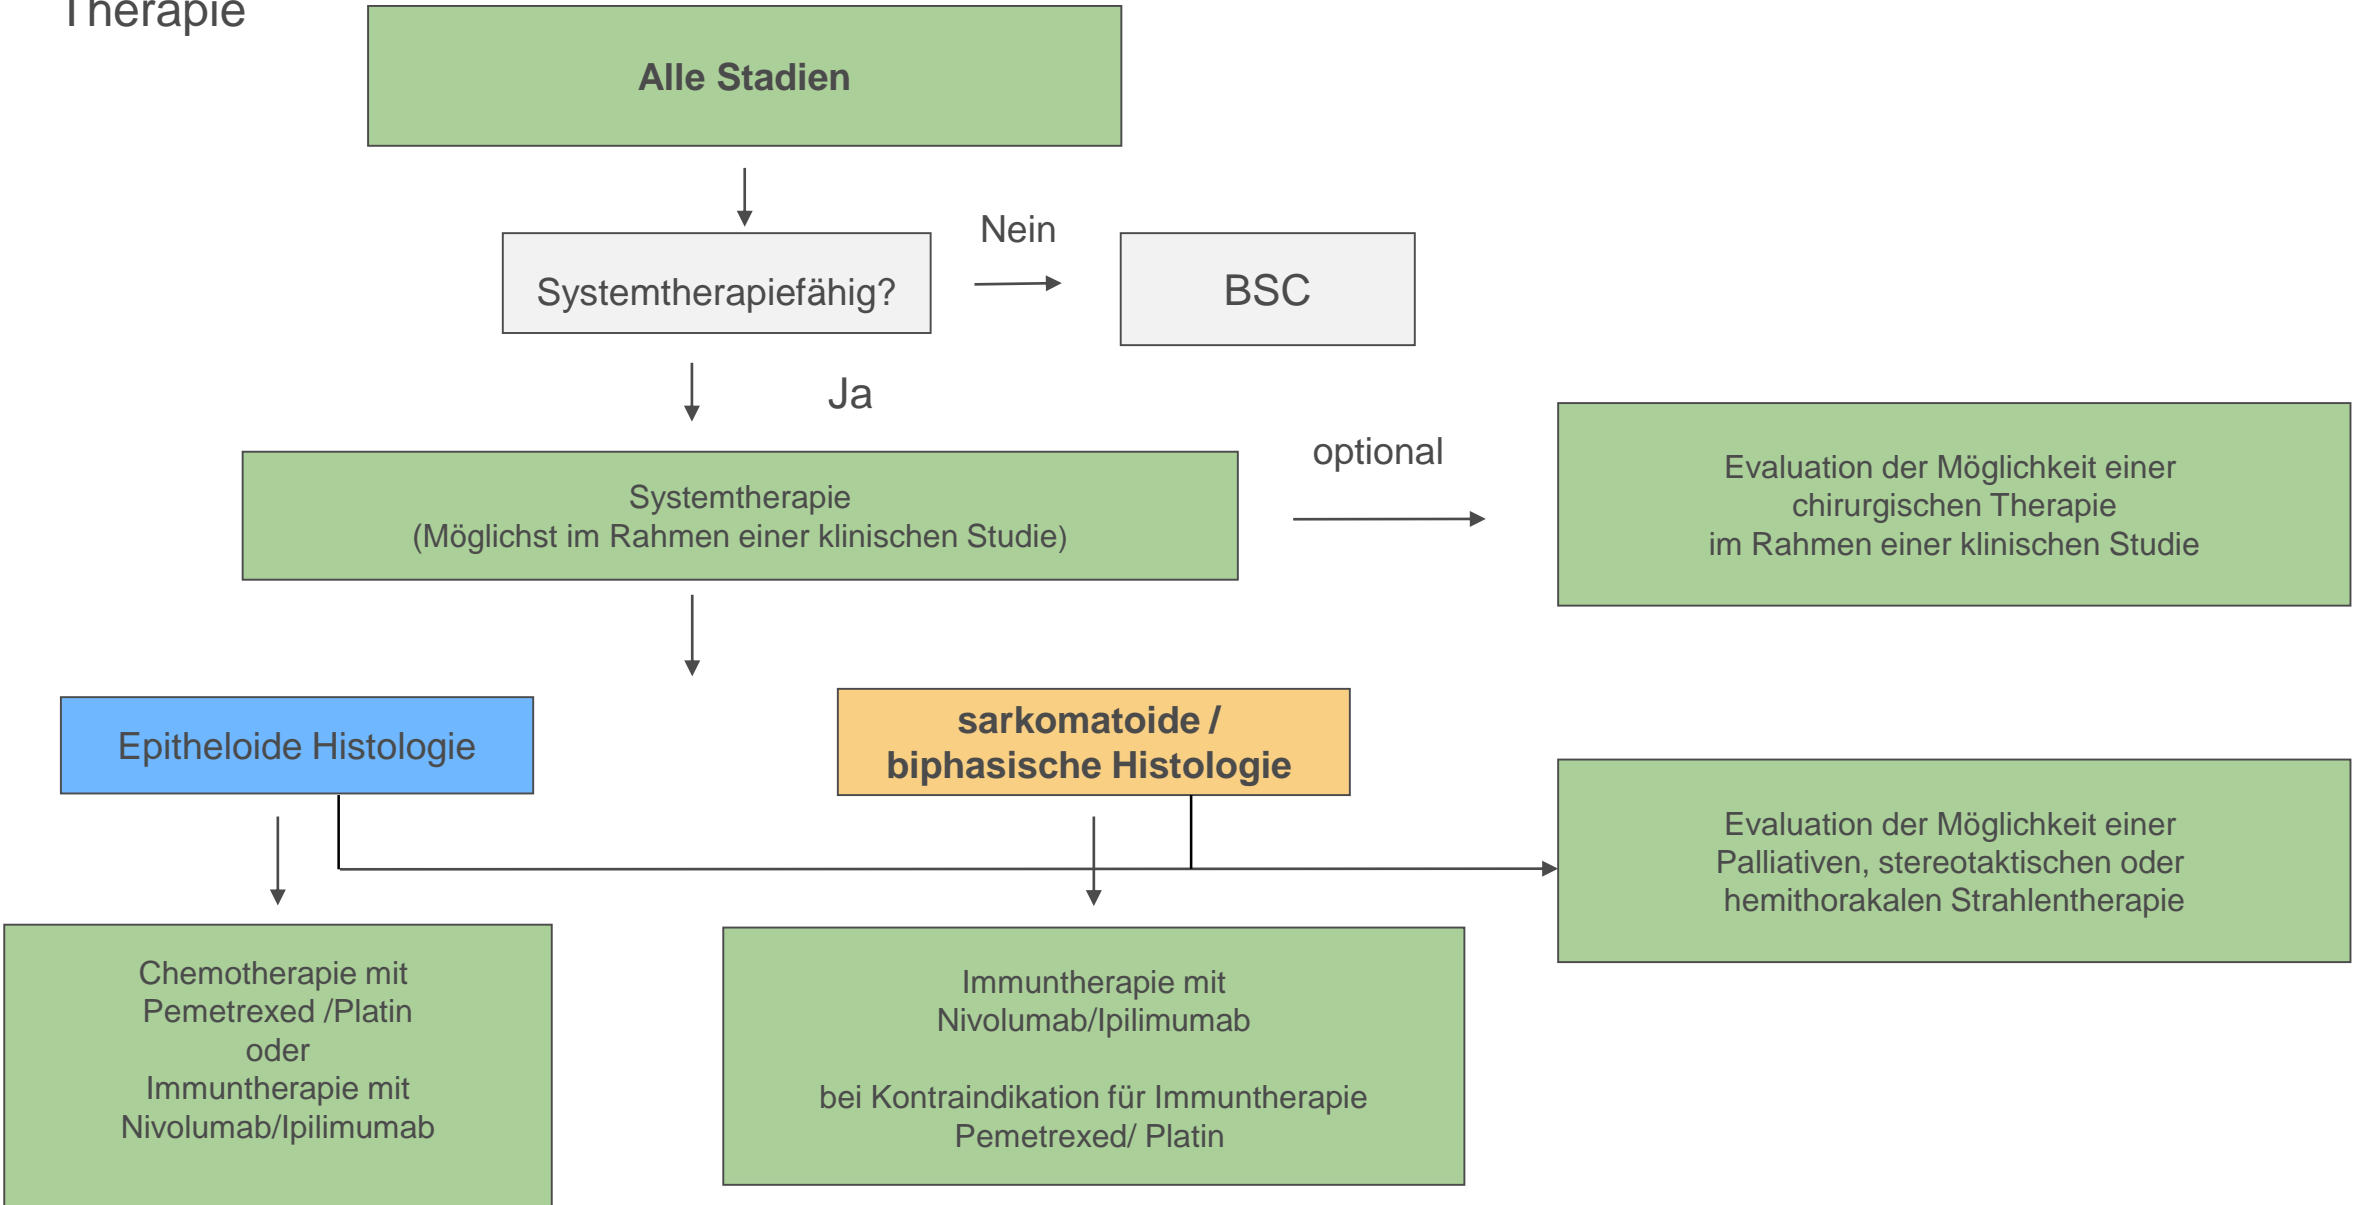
Therapie

Alle Stadien

Systemtherapiefähig?

Nein

BSC

Ja

Systemtherapie
(Möglichst im Rahmen einer klinischen Studie)

optional

Evaluation der Möglichkeit einer chirurgischen Therapie im Rahmen einer klinischen Studie

Epitheloide Histologie

sarkomatoide / biphasische Histologie

Evaluation der Möglichkeit einer Palliativen, stereotaktischen oder hemithorakalen Strahlentherapie

Chemotherapie mit Pemetrexed /Platin
oder
Immuntherapie mit Nivolumab/Ipilimumab

Immuntherapie mit Nivolumab/Ipilimumab

bei Kontraindikation für Immuntherapie Pemetrexed/ Platin